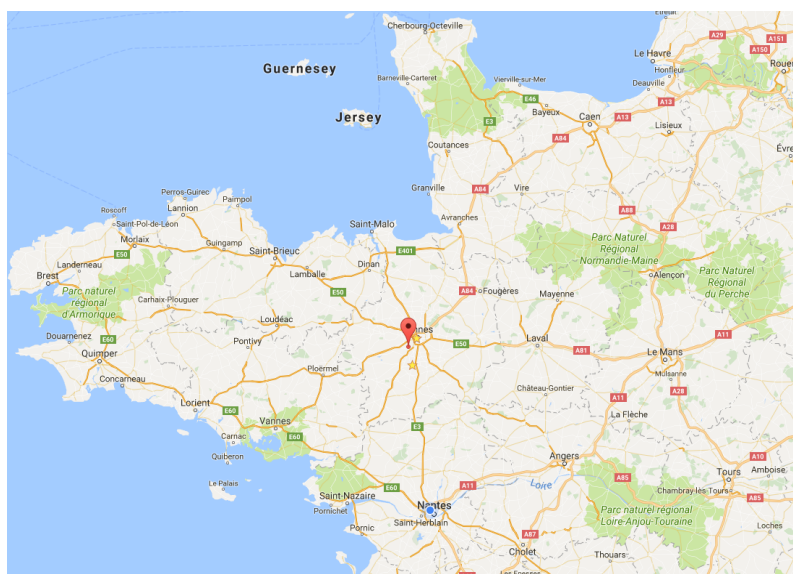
Cherbourg-Octeville
Guernesey
Jersey
Barneville-Carteret
Vierville-sur-Mer
Bayeux
Caen
Le Havre
Honfleur
Deauville
Lisieux
Rouen
Évreux
A29
A151
A150
A13
E46
E3
A84
A13
Coutances
Granville
A84
Vire
A88
A28
Perros-Guirec
Roscoff
Paimpol
Saint-Pol-de-Léon
Lannion
Morlaix
Guingamp
Saint-Brieuc
Saint-Malo
Avranches
Parc Naturel Régional Normandie-Maine
Parc Naturel Régional du Perche
Alençon
Brest
Landerneau
E50
Lamballe
Dinan
E401
Parc naturel régional d'Armorique
Carhaix-Plouguer
E50
A84
Fougères
Mayenne
Loudéac
Douarnenez
Quimper
E60
Pontivy
nes
E50
Laval
A81
Le Mans
A11
Concarneau
Ploërmel
Mulsanne
A28
Lorient
E60
Vannes
Carnac
E60
Quiberon
E3
Château-Gontier
A11
La Flèche
Le Palais
Angers
Tours
Amboise
Loire
A85
Saint-Nazaire
E60
Nantes
A11
Chambray-lès-Tours
A85
Pornichet
Pornic
Saint-Herblain
Parc naturel régional Loire-Anjou-Touraine
A87
Cholet
Thouars
Loches